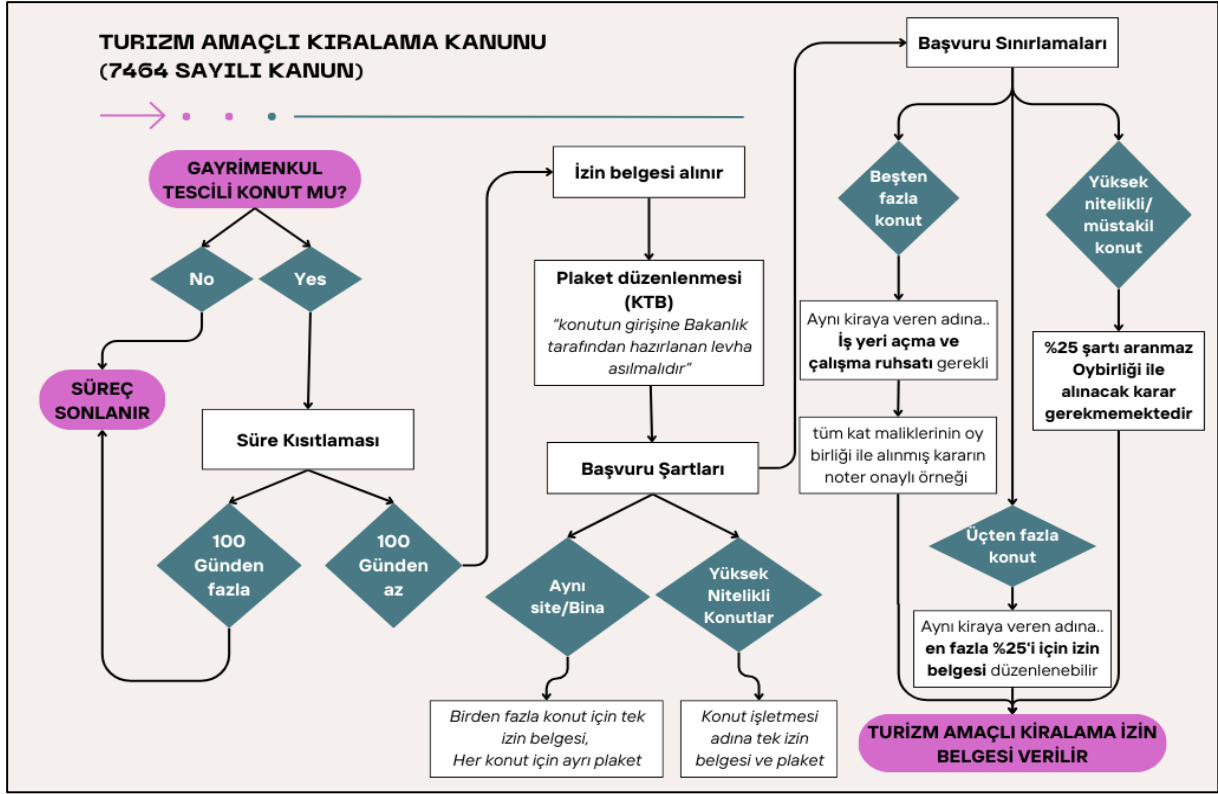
TURIZM AMAÇLI KIRALAMA KANUNU
(7464 SAYILI KANUN)

GAYRİMENKUL TESCİLİ KONUT MU?

No

Yes

SÜREÇ SONLANIR

Süre Kısıtlaması

100 Günden fazla

100 Günden az

İzin belgesi alınır

Plaket düzenlenmesi (KTB)
"konutun girişine Bakanlık tarafından hazırlanan levha asılmalıdır"

Başvuru Şartları

Aynı site/Bina

Yüksek Nitelikli Konutlar

Birden fazla konut için tek izin belgesi,
Her konut için ayrı plaket

Konut işletmesi adına tek izin belgesi ve plaket

Başvuru Sınırlamaları

Beşten fazla konut

Yüksek nitelikli/ müstakil konut

Aynı kiraya veren adına.. İş yeri açma ve çalışma ruhsatı gerekli

tüm kat maliklerinin oy birliği ile alınmış kararın noter onaylı örneği

%25 şartı aranmaz Oybirliği ile alınacak karar gerekmemektedir

Üçten fazla konut

Aynı kiraya veren adına.. en fazla %25'i için izin belgesi düzenlenebilir

TURİZM AMAÇLI KİRALAMA İZİN BELGESİ VERİLİR